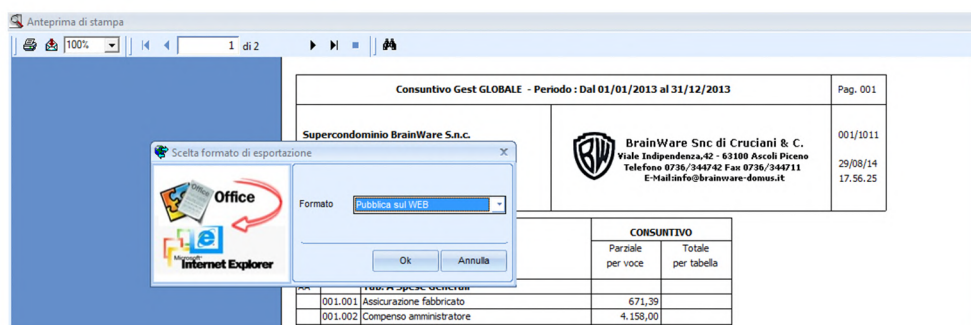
Anteprima di stampa

100%
1 di 2

Consuntivo Gest GLOBALE - Periodo : Dal 01/01/2013 al 31/12/2013
Pag. 001

Supercondominio BrainWare S.n.c.

BW
BrainWare Snc di Cruciani & C.
Viale Indipendenza,42 - 63100 Ascoli Piceno
Telefono 0736/344742 Fax 0736/344711
E-Mail:info@brainware-domus.it

001/1011

29/08/14
17.56.25

Scelta formato di esportazione

Office
Microsoft Internet Explorer

Formato
Pubblica sul WEB

Ok
Annulla

| | | | CONSUNTIVO | |
|---|---|---|---|---|
| | | | Parziale per voce | Totale per tabella |
| XX | | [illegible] A Spese Generali | | |
| | 001.001 | Assicurazione fabbricato | 671,39 | |
| | 001.002 | Compenso amministratore | 4.158,00 | |